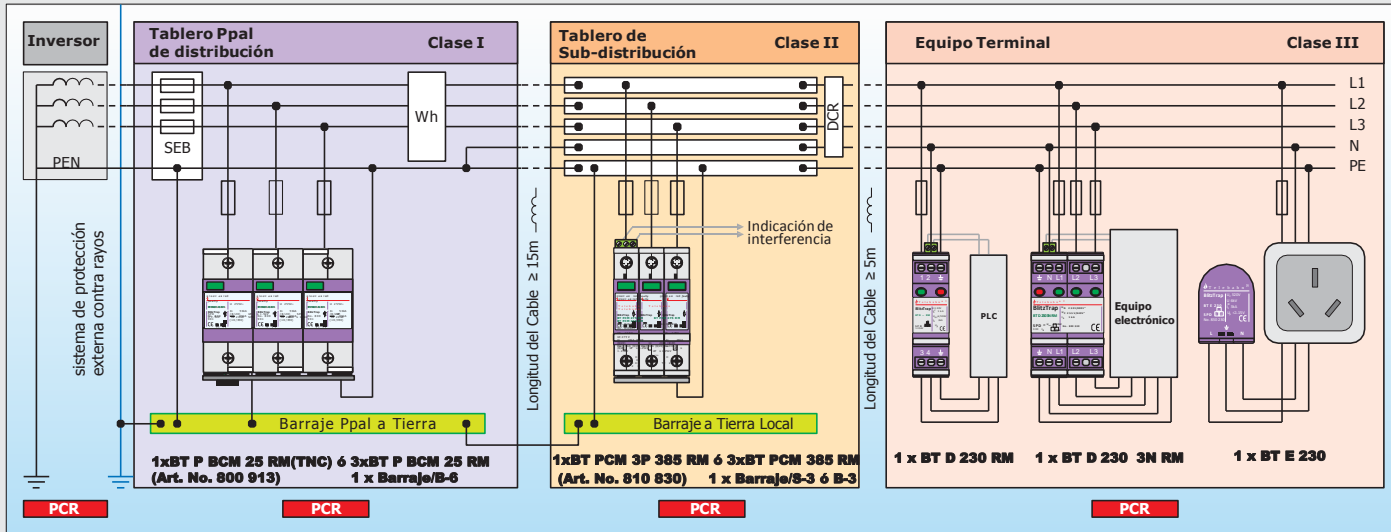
Inversor

PEN

sistema de protección externa contra rayos

Tablero Ppal de distribución

Clase I

SEB

Wh

Barraje Ppal a Tierra

1xBT P BCM 25 RM(TNC) ó 3xBT P BCM 25 RM
(Art. No. 800 913)   1 x Barraje/B-6

Longitud del Cable ≥ 15m

Tablero de Sub-distribución

Clase II

DCR

Indicación de interferencia

Barraje a Tierra Local

1xBT PCM 3P 385 RM ó 3xBT PCM 385 RM
(Art. No. 810 830)   1 x Barraje/S-3 ó B-3

Longitud del Cable ≥ 5m

Equipo Terminal

Clase III

L1
L2
L3
N
PE

PLC

Equipo electrónico

1 x BT D 230 RM

1 x BT D 230 3N RM

1 x BT E 230

PCR

PCR

PCR

PCR